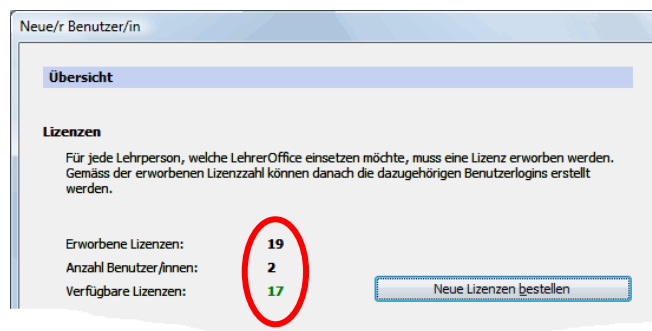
Neue/r Benutzer/in

Übersicht

Lizenzen

Für jede Lehrperson, welche LehrerOffice einsetzen möchte, muss eine Lizenz erworben werden. Gemäss der erworbenen Lizenzzahl können danach die dazugehörigen Benutzerlogins erstellt werden.

Erworbene Lizenzen: 19
Anzahl Benutzer/innen: 2
Verfügbare Lizenzen: 17

Neue Lizenzen bestellen